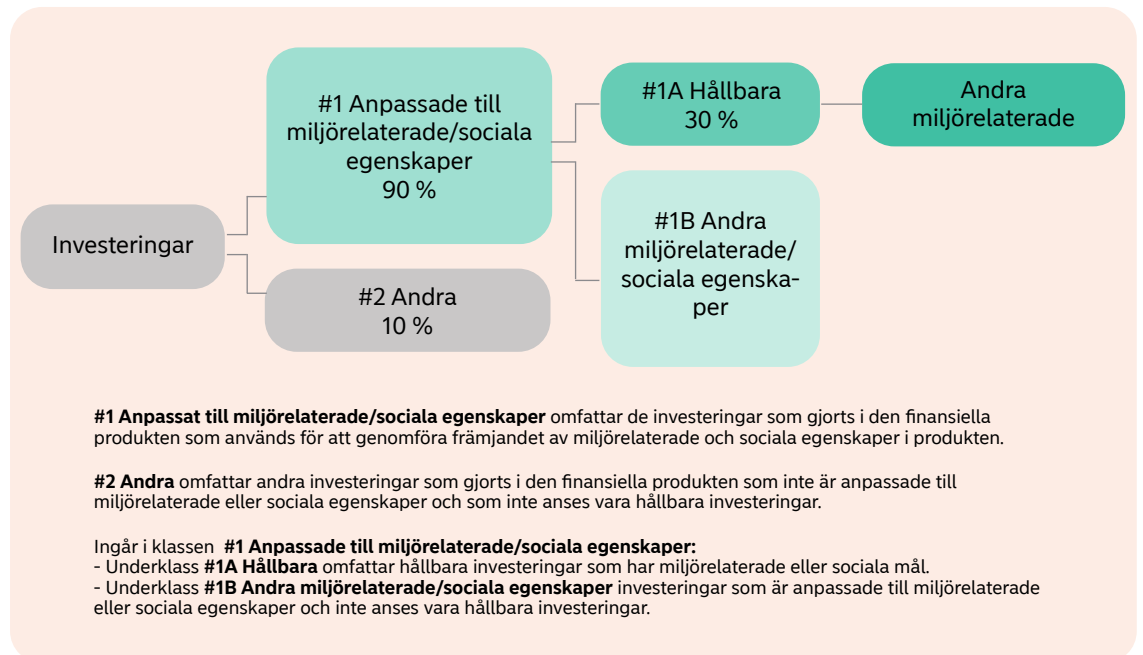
Investeringar

#1 Anpassade till miljörelaterade/sociala egenskaper 90 %

#2 Andra 10 %

#1A Hållbara 30 %

Andra miljörelaterade

#1B Andra miljörelaterade/ sociala egenskaper

**#1 Anpassat till miljörelaterade/sociala egenskaper** omfattar de investeringar som gjorts i den finansiella produkten som används för att genomföra främjandet av miljörelaterade och sociala egenskaper i produkten.

**#2 Andra** omfattar andra investeringar som gjorts i den finansiella produkten som inte är anpassade till miljörelaterade eller sociala egenskaper och som inte anses vara hållbara investeringar.

Ingår i klassen **#1 Anpassade till miljörelaterade/sociala egenskaper:**
- Underklass **#1A Hållbara** omfattar hållbara investeringar som har miljörelaterade eller sociala mål.
- Underklass **#1B Andra miljörelaterade/sociala egenskaper** investeringar som är anpassade till miljörelaterade eller sociala egenskaper och inte anses vara hållbara investeringar.